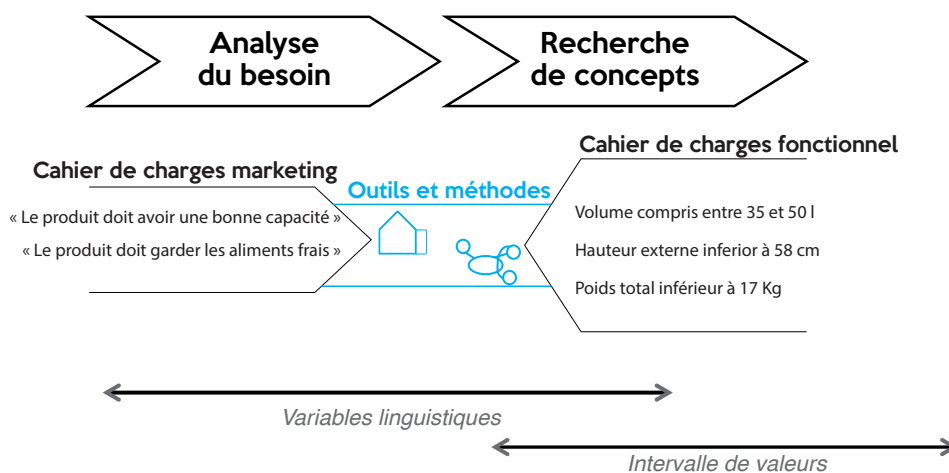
Analyse du besoin

Recherche de concepts

Cahier de charges marketing

« Le produit doit avoir une bonne capacité »

« Le produit doit garder les aliments frais »

Outils et méthodes

Cahier de charges fonctionnel

Volume compris entre 35 et 50 l

Hauteur externe inferior à 58 cm

Poids total inférieur à 17 Kg

Variables linguistiques

Intervalle de valeurs